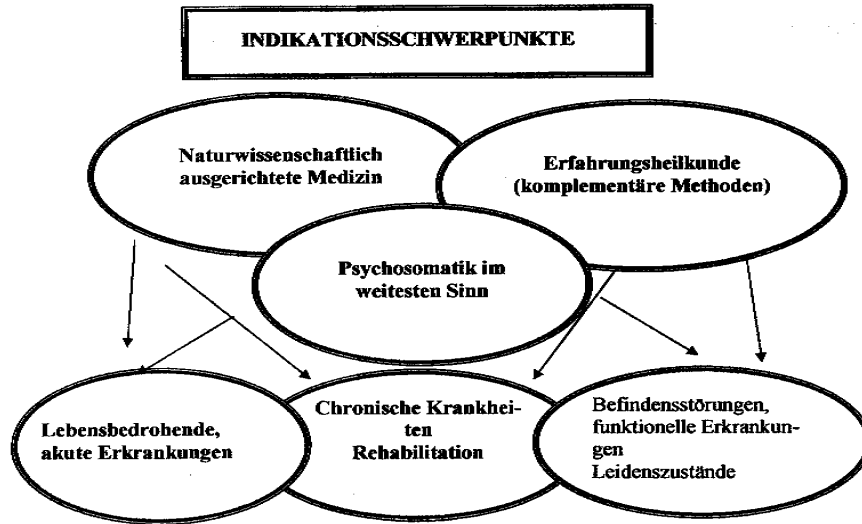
INDIKATIONSSCHWERPUNKTE

Naturwissenschaftlich ausgerichtete Medizin

Erfahrungsheilkunde (komplementäre Methoden)

Psychosomatik im weitesten Sinn

Lebensbedrohende, akute Erkrankungen

Chronische Krankheiten Rehabilitation

Befindensstörungen, funktionelle Erkrankungen Leidenszustände